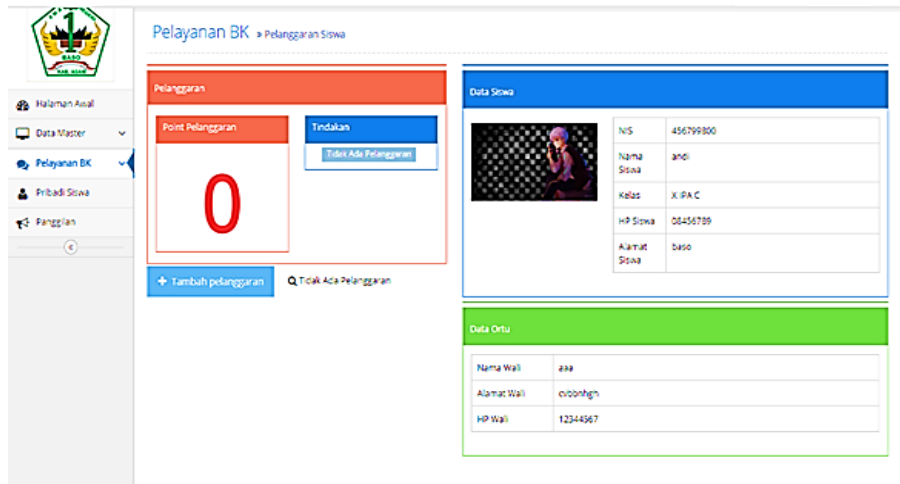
1
BASO

Halaman Awal
Data Master
Pelayanan BK
Pribadi Siswa
Panggilan

Pelayanan BK » Pelanggaran Siswa

Pelanggaran

Point Pelanggaran

0

Tindakan

Tidak Ada Pelanggaran

+ Tambah pelanggaran

Tidak Ada Pelanggaran

Data Siswa

| NIS | 456799800 |
|---|---|
| Nama Siswa | andi |
| Kelas | X IPA C |
| HP Siswa | 08456789 |
| Alamat Siswa | baso |

Data Ortu

| Nama Wali | aaa |
|---|---|
| Alamat Wali | cvbnhgn |
| HP Wali | 12344567 |